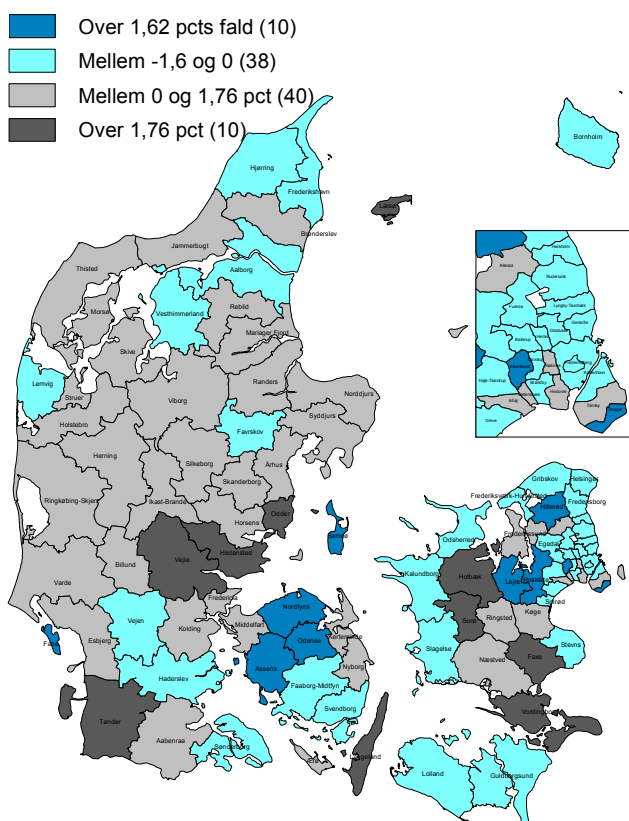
Over 1,62 pcts fald (10)
Mellem -1,6 og 0 (38)
Mellem 0 og 1,76 pct (40)
Over 1,76 pct (10)

Bornholm
Hjørring
Frederikshavn
Læsø
Brønderslev
Jammerbugt
Thisted
Aalborg
Morsø
Vesthimmerland
Rebild
Mariager Fjord
Skive
Lemvig
Struer
Randers
Norddjurs
Viborg
Syddjurs
Holstebro
Favrskov
Herning
Silkeborg
Århus
Skanderborg
Ringkøbing-Skjern
Ikast-Brande
Odder
Horsens
Samsø
Billund
Vejle
Hedensted
Varde
Fredericia
Middelfart
Nordfyns
Odense
Kerteminde
Vejen
Kolding
Esbjerg
Fanø
Assens
Nyborg
Haderslev
Faaborg-Midtfyn
Svendborg
Tønder
Aabenraa
Sønderborg
Ærø
Langeland
Lolland
Guldborgsund
Gribskov
Helsingør
Frederiksværk-Hundested
Hillerød
Fredensborg
Odsherred
Egedal
Furesø
Kalundborg
Holbæk
Lejre
Roskilde
Solrød
Køge
Sorø
Ringsted
Stevns
Slagelse
Næstved
Faxe
Vordingborg
Allerød
Hørsholm
Rudersdal
Lyngby-Taarbæk
Gentofte
Gladsaxe
Ballerup
Herlev
Albertslund
Høje-Taastrup
Ishøj
Vallensbæk
Brøndby
Hvidovre
Tårnby
Dragør
Greve